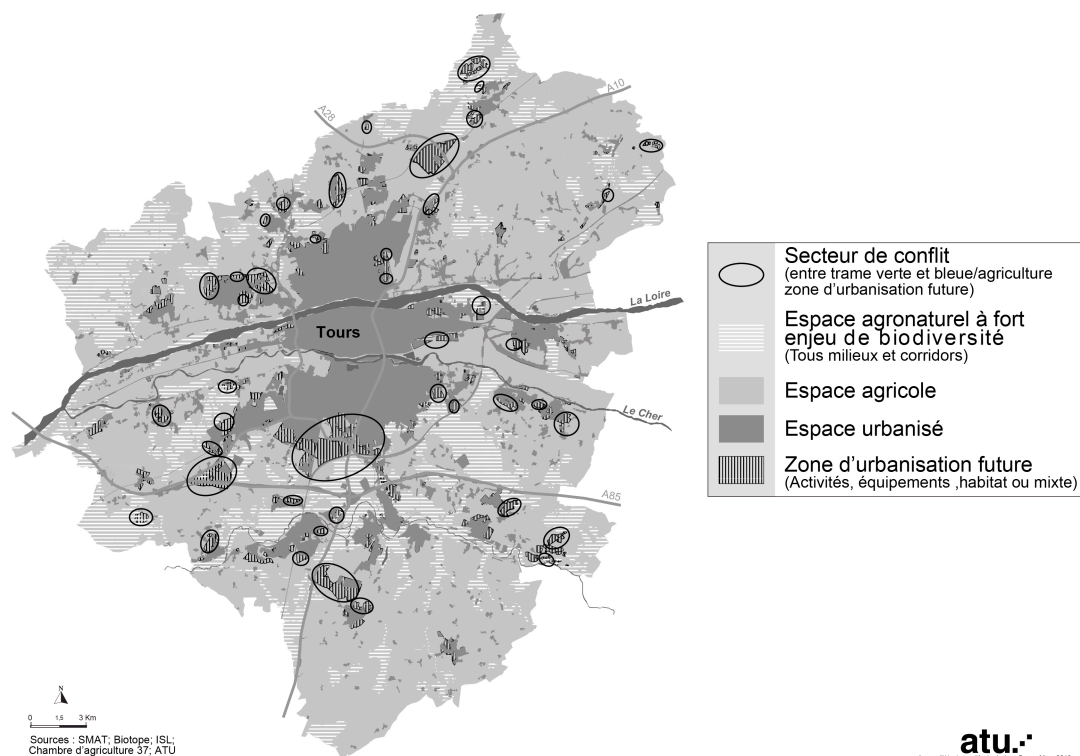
A28

A10

Tours

La Loire

Le Cher

A85

Secteur de conflit
(entre trame verte et bleue/agriculture zone d'urbanisation future)

Espace agronaturel à fort enjeu de biodiversité
(Tous milieux et corridors)

Espace agricole

Espace urbanisé

Zone d'urbanisation future
(Activités, équipements ,habitat ou mixte)

N

0 1,5 3 Km

Sources : SMAT; Biotope; ISL; Chambre d'agriculture 37; ATU

atu.

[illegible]